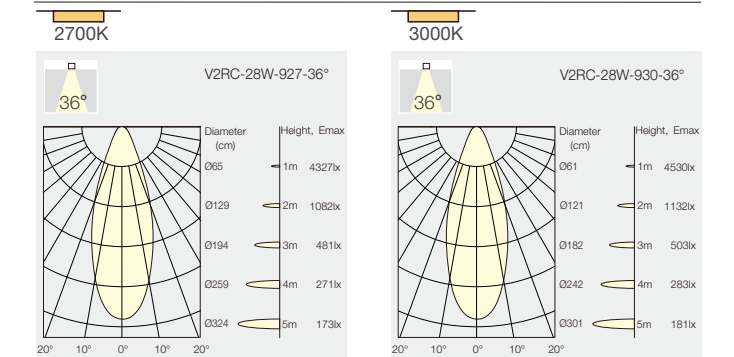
2700K

36°

V2RC-28W-927-36°

| Diameter (cm) | Height, Emax | |
|---|---|---|
| Ø65 | 1m | 4327lx |
| Ø129 | 2m | 1082lx |
| Ø194 | 3m | 481lx |
| Ø259 | 4m | 271lx |
| Ø324 | 5m | 173lx |

20° 10° 0° 10° 20°

3000K

36°

V2RC-28W-930-36°

| Diameter (cm) | Height, Emax | |
|---|---|---|
| Ø61 | 1m | 4530lx |
| Ø121 | 2m | 1132lx |
| Ø182 | 3m | 503lx |
| Ø242 | 4m | 283lx |
| Ø301 | 5m | 181lx |

20° 10° 0° 10° 20°